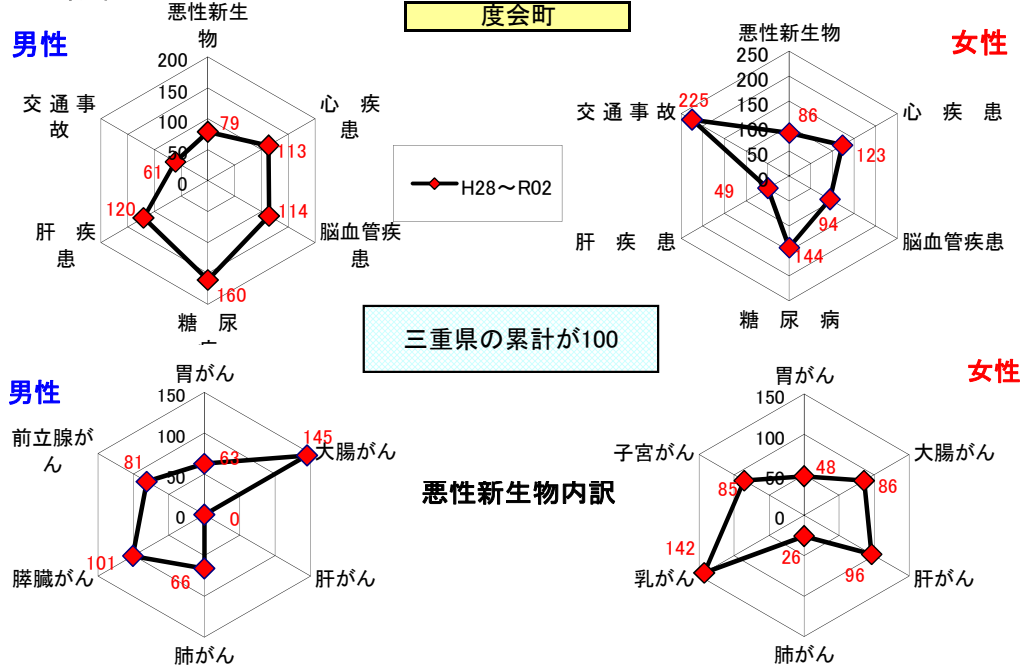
度会町

男性

悪性新生物

200
150
100
50
0

79
心疾患
113
脳血管疾患
114
160
糖尿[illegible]
120
肝疾患
61
交通事故

H28～R02

女性

悪性新生物
250
200
150
100
50
0
86
心疾患
123
脳血管疾患
94
144
糖尿病
49
肝疾患
225
交通事故

三重県の累計が100

男性

胃がん
150
100
50
0
63
145
大腸がん
0
肝がん
66
肺がん
101
膵臓がん
81
前立腺がん

悪性新生物内訳

女性

胃がん
150
100
50
0
48
大腸がん
86
肝がん
96
26
肺がん
142
乳がん
85
子宮がん